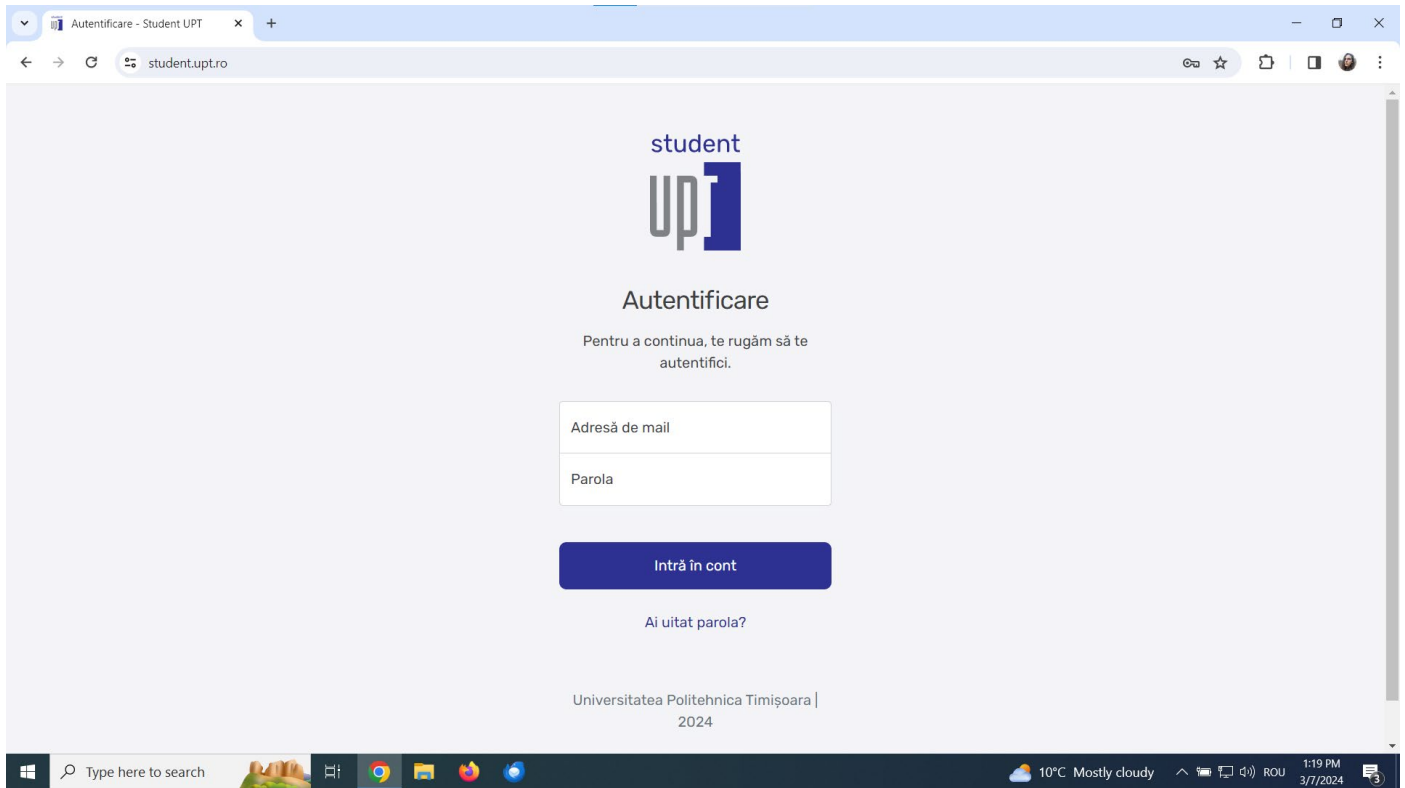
Autentificare - Student UPT

student.upt.ro

student
UPT

Autentificare

Pentru a continua, te rugăm să te autentifici.

Adresă de mail

Parola

Intră în cont

Ai uitat parola?

Universitatea Politehnica Timișoara | 2024

Type here to search

10°C Mostly cloudy

ROU

1:19 PM
3/7/2024

3